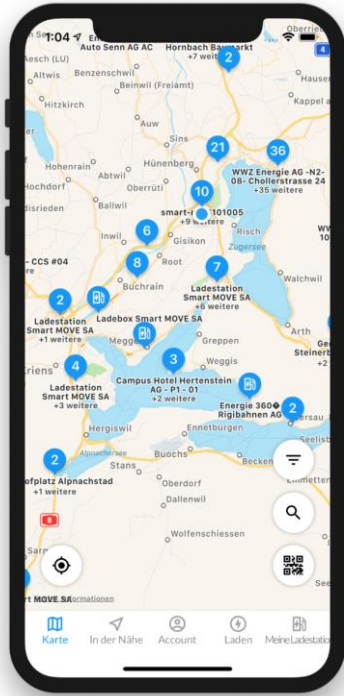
1:04

Auto Senn AG AC

Hornbach Baumarkt
+7 weitere

2

esch (LU)

Altwis

Benzenschwil

Beinwil (Freiamt)

Hausen

Hitzkirch

Kappel a

Auw

Sins

21

36

Hohenrain

Abtwil

Hünenberg

WWZ Energie AG -N2-08- Chollerstrasse 24
+35 weitere

Hochdorf

Oberrüti

Ballwil

10

tiriden

In der Weid

smart-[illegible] 101005
+9 weitere

6

Inwil

Gisikon

Risch

Zugersee

- CCS #04

8

Root

7

Buchrain

Walchwil

2

Ladestation Smart MOVE SA
+6 weitere

Ladestation Smart MOVE SA
+1 weitere

Ladebox Smart MOVE SA

Arth

Meggen

Greppen

riens

4

3

Weggis

Steinerb

Ladestation Smart MOVE SA
+3 weitere

Campus Hotel Hertenstein AG - P1 - 01
+2 weitere

Energie 360° Rigibahnen AG

2

Hergiswil

Ennetburgen

Alpnachersee

Stans

Buochs

Beckenried

2

Oberdorf

ofplatz Alpnachstad
+1 weitere

Dallenwil

8

Wolfenschiessen

Sarn

t MOVE SA

Informationen

Karte

In der Nähe

Account

Laden

Meine Ladestation